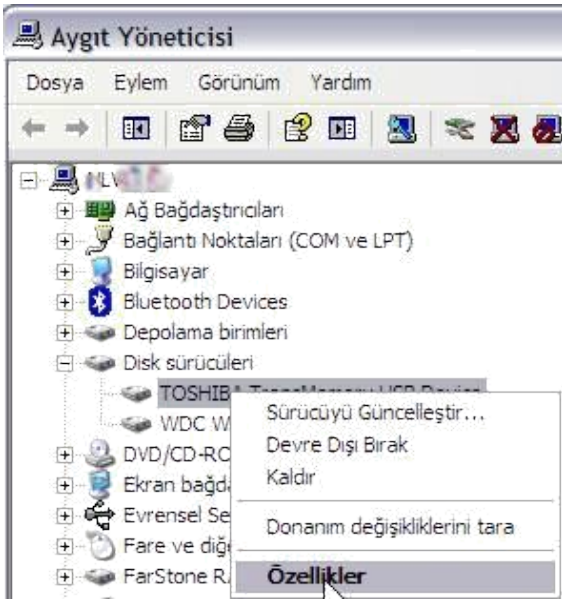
Aygıt Yöneticisi

Dosya Eylem Görünüm Yardım

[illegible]

Ağ Bağdaştırıcıları

Bağlantı Noktaları (COM ve LPT)

Bilgisayar

Bluetooth Devices

Depolama birimleri

Disk sürücüleri

TOSHIBA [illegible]

WDC W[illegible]

DVD/CD-RO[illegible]

Ekran bağda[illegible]

Evrensel Se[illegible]

Fare ve diğ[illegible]

FarStone R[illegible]

Sürücüyü Güncelleştir...

Devre Dışı Bırak

Kaldır

Donanım değişikliklerini tara

Özellikler